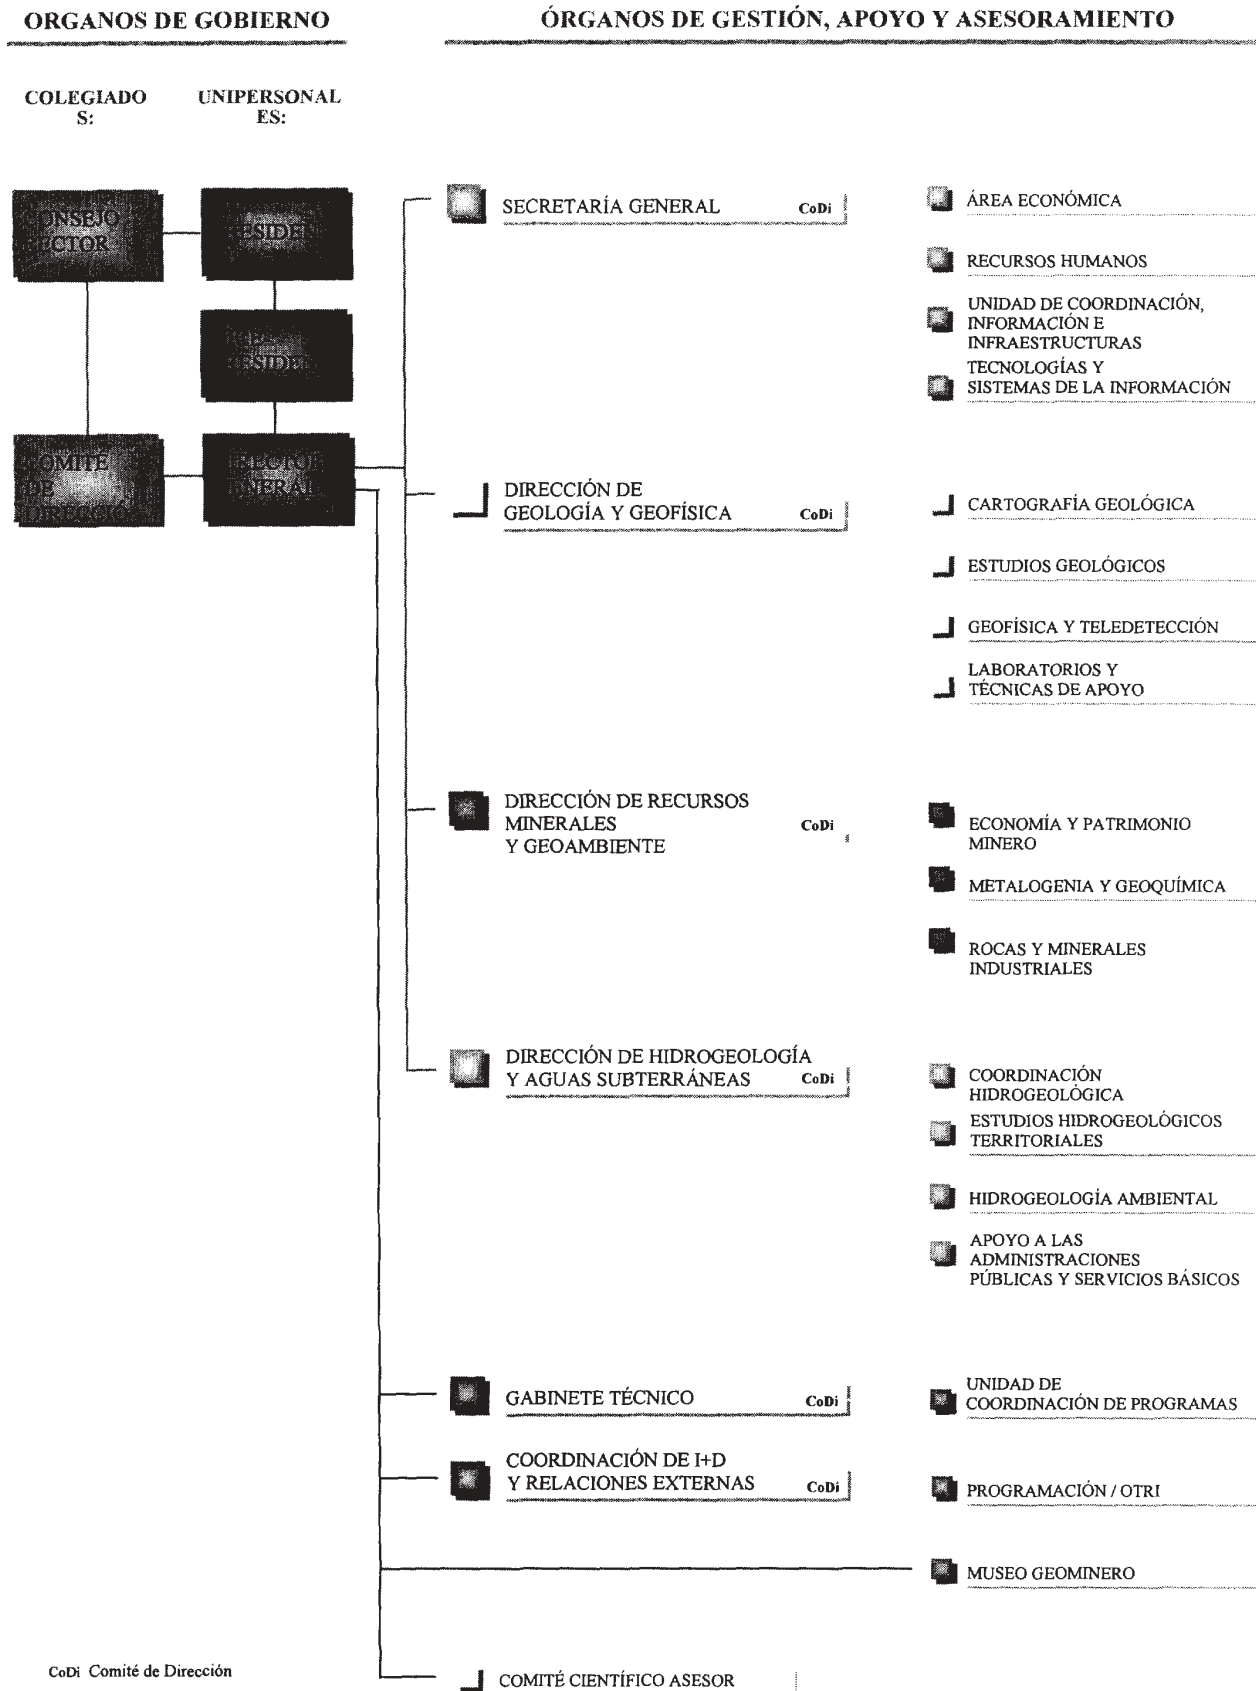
ORGANOS DE GOBIERNO

ÓRGANOS DE GESTIÓN, APOYO Y ASESORAMIENTO

COLEGIADOS:

UNIPERSONALES:

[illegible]ONSEJO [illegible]ECTOR

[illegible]ESIDE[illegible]

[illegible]ESIDE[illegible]

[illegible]OMITÉ DE DIRECCIÓ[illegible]

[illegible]ECTO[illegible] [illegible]NERAL

SECRETARÍA GENERAL CoDi

ÁREA ECONÓMICA

RECURSOS HUMANOS

UNIDAD DE COORDINACIÓN, INFORMACIÓN E INFRAESTRUCTURAS

TECNOLOGÍAS Y SISTEMAS DE LA INFORMACIÓN

DIRECCIÓN DE GEOLOGÍA Y GEOFÍSICA CoDi

CARTOGRAFÍA GEOLÓGICA

ESTUDIOS GEOLÓGICOS

GEOFÍSICA Y TELEDETECCIÓN

LABORATORIOS Y TÉCNICAS DE APOYO

DIRECCIÓN DE RECURSOS MINERALES Y GEOAMBIENTE CoDi

ECONOMÍA Y PATRIMONIO MINERO

METALOGENIA Y GEOQUÍMICA

ROCAS Y MINERALES INDUSTRIALES

DIRECCIÓN DE HIDROGEOLOGÍA Y AGUAS SUBTERRÁNEAS CoDi

COORDINACIÓN HIDROGEOLÓGICA

ESTUDIOS HIDROGEOLÓGICOS TERRITORIALES

HIDROGEOLOGÍA AMBIENTAL

APOYO A LAS ADMINISTRACIONES PÚBLICAS Y SERVICIOS BÁSICOS

GABINETE TÉCNICO CoDi

UNIDAD DE COORDINACIÓN DE PROGRAMAS

COORDINACIÓN DE I+D Y RELACIONES EXTERNAS CoDi

PROGRAMACIÓN / OTRI

MUSEO GEOMINERO

CoDi Comité de Dirección

COMITÉ CIENTÍFICO ASESOR